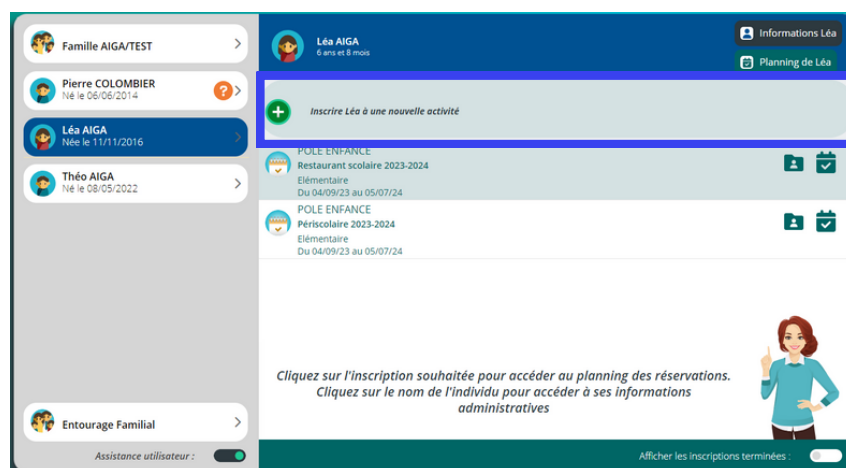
Famille AIGA/TEST

Pierre COLOMBIER
Né le 06/06/2014

Léa AIGA
Née le 11/11/2016

Théo AIGA
Né le 08/05/2022

Entourage Familial

Assistance utilisateur :

Léa AIGA
6 ans et 8 mois

Informations Léa

Planning de Léa

Inscrire Léa à une nouvelle activité

POLE ENFANCE
Restaurant scolaire 2023-2024
Elémentaire
Du 04/09/23 au 05/07/24

POLE ENFANCE
Périscolaire 2023-2024
Elémentaire
Du 04/09/23 au 05/07/24

Cliquez sur l'inscription souhaitée pour accéder au planning des réservations.
Cliquez sur le nom de l'individu pour accéder à ses informations administratives

Afficher les inscriptions terminées :